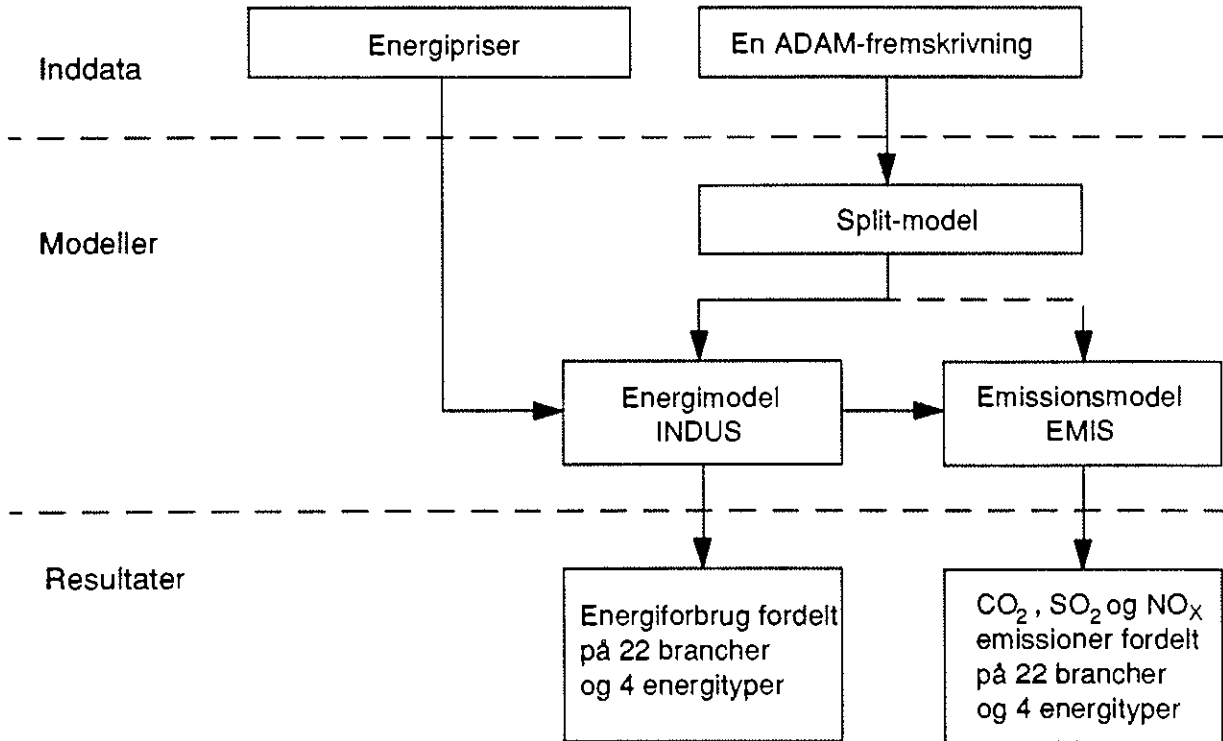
Inddata

Energipriser

En ADAM-fremskrivning

Modeller

Split-model

Energimodel INDUS

Emissionsmodel EMIS

Resultater

Energiforbrug fordelt på 22 brancher og 4 energityper

$CO_2$ , $SO_2$ og $NO_X$ emissioner fordelt på 22 brancher og 4 energityper